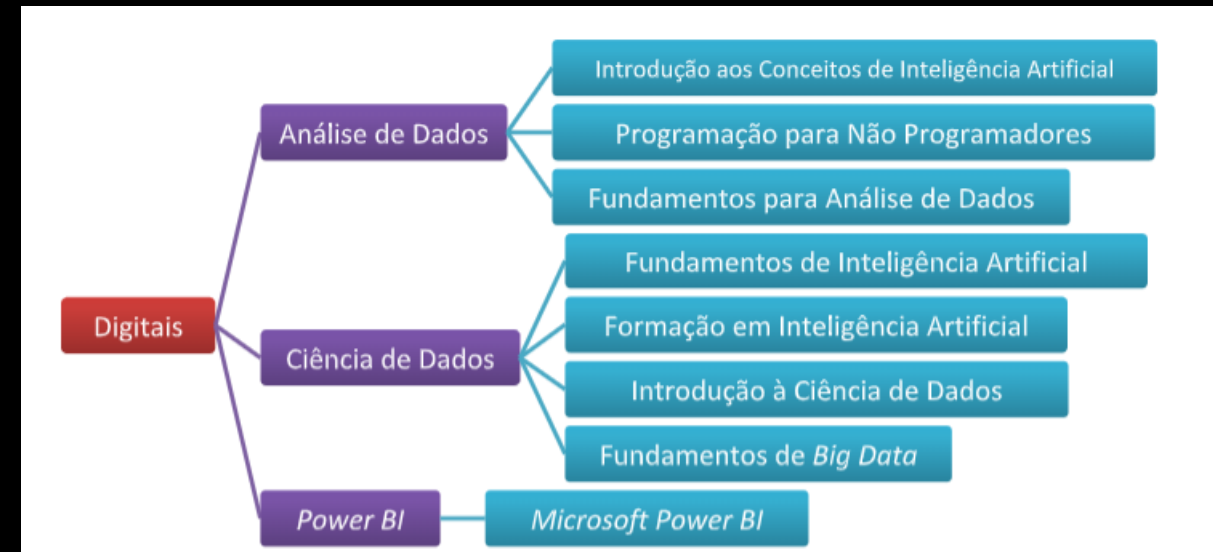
Digitais

Análise de Dados

Introdução aos Conceitos de Inteligência Artificial

Programação para Não Programadores

Fundamentos para Análise de Dados

Ciência de Dados

Fundamentos de Inteligência Artificial

Formação em Inteligência Artificial

Introdução à Ciência de Dados

Fundamentos de Big Data

Power BI

Microsoft Power BI